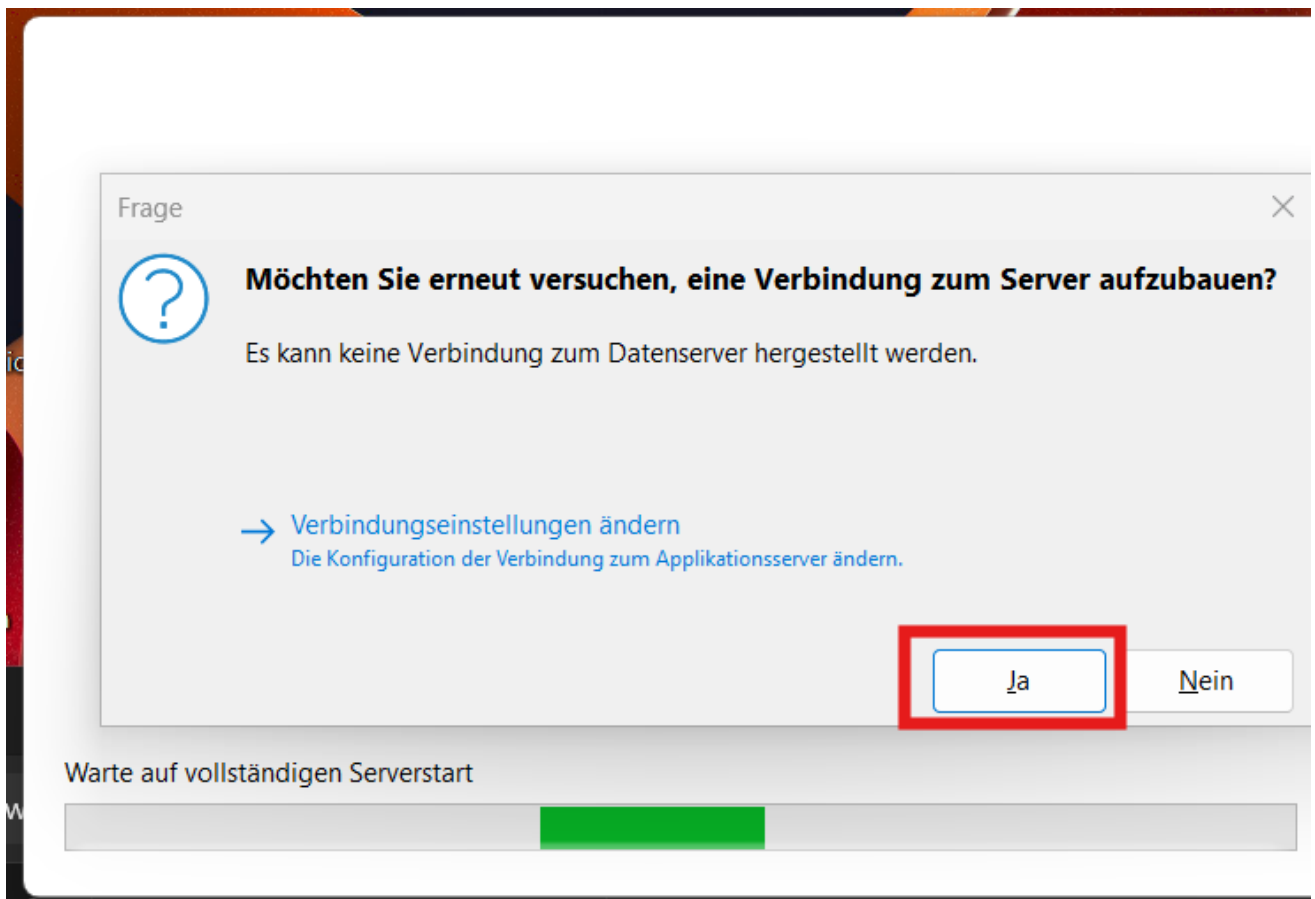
Frage

Möchten Sie erneut versuchen, eine Verbindung zum Server aufzubauen?

Es kann keine Verbindung zum Datenserver hergestellt werden.

→ Verbindungseinstellungen ändern
Die Konfiguration der Verbindung zum Applikationsserver ändern.

Ja

Nein

Warte auf vollständigen Serverstart